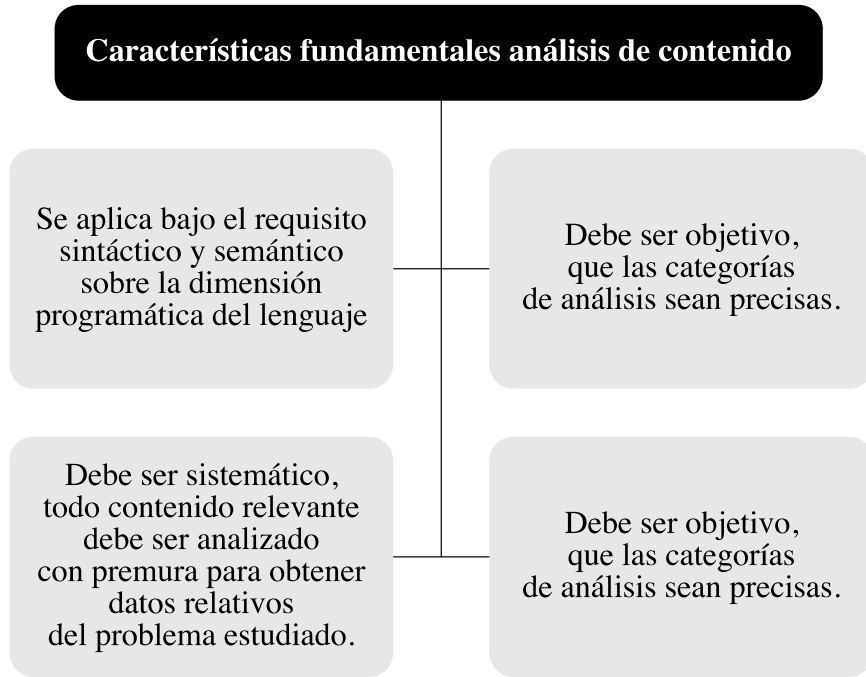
Características fundamentales análisis de contenido

Se aplica bajo el requisito sintáctico y semántico sobre la dimensión programática del lenguaje

Debe ser objetivo, que las categorías de análisis sean precisas.

Debe ser sistemático, todo contenido relevante debe ser analizado con premura para obtener datos relativos del problema estudiado.

Debe ser objetivo, que las categorías de análisis sean precisas.